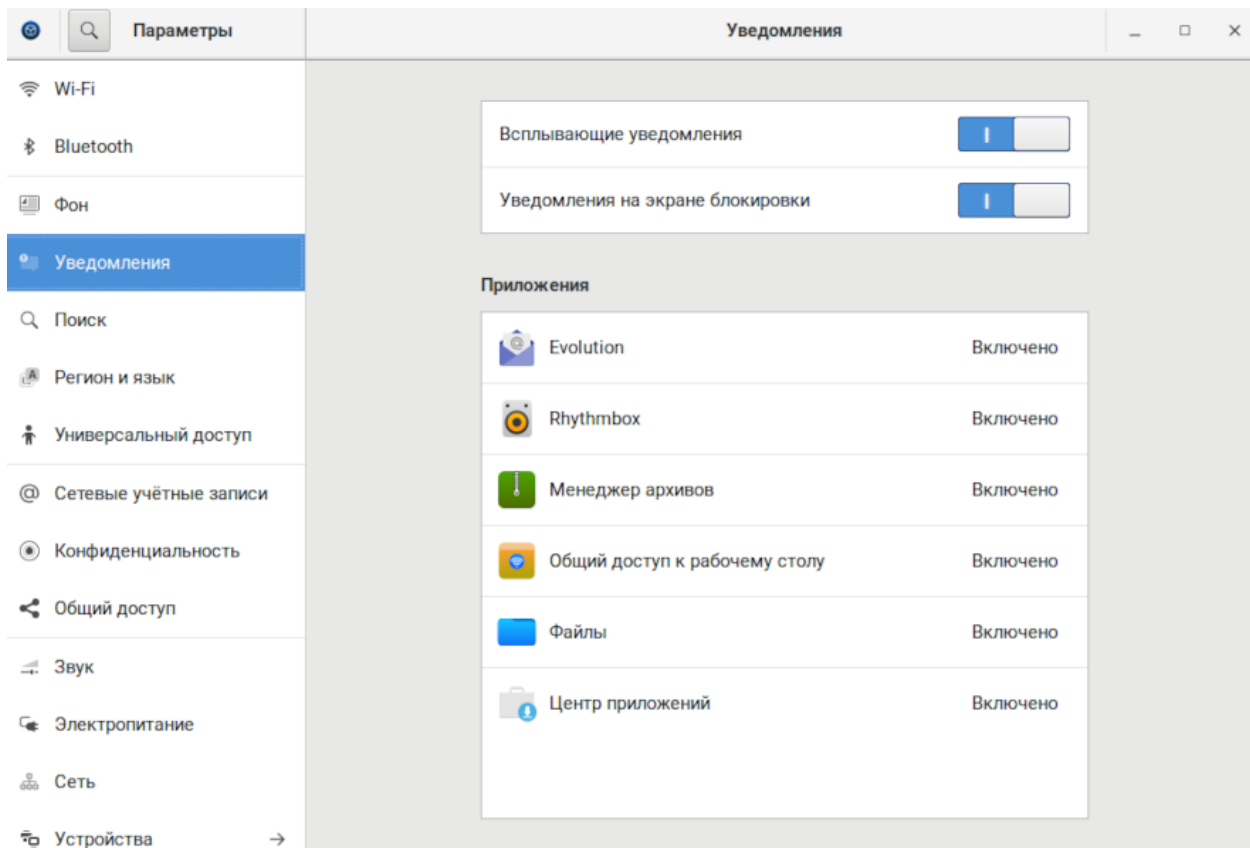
Параметры

Уведомления

Wi-Fi
Bluetooth
Фон
Уведомления
Поиск
Регион и язык
Универсальный доступ
Сетевые учётные записи
Конфиденциальность
Общий доступ
Звук
Электропитание
Сеть
Устройства

Всплывающие уведомления
Уведомления на экране блокировки

Приложения

| Evolution | Включено |
|---|---|
| Rhythmbox | Включено |
| Менеджер архивов | Включено |
| Общий доступ к рабочему столу | Включено |
| Файлы | Включено |
| Центр приложений | Включено |